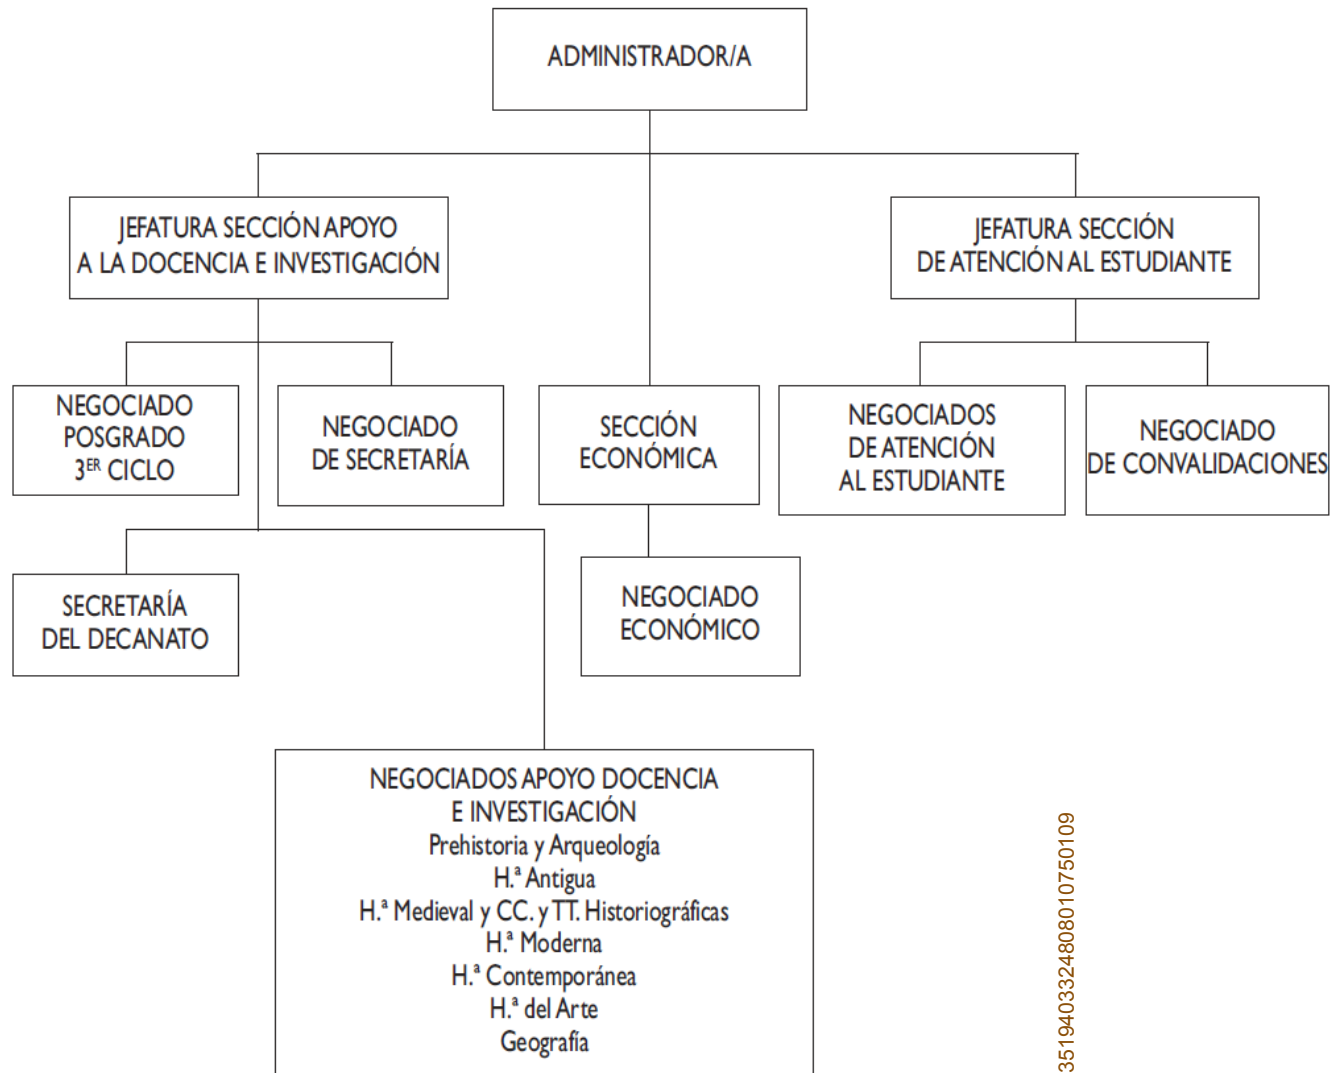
ADMINISTRADOR/A

JEFATURA SECCIÓN APOYO A LA DOCENCIA E INVESTIGACIÓN

JEFATURA SECCIÓN DE ATENCIÓN AL ESTUDIANTE

NEGOCIADO POSGRADO $3^{ER}$ CICLO

NEGOCIADO DE SECRETARÍA

SECCIÓN ECONÓMICA

NEGOCIADOS DE ATENCIÓN AL ESTUDIANTE

NEGOCIADO DE CONVALIDACIONES

SECRETARÍA DEL DECANATO

NEGOCIADO ECONÓMICO

NEGOCIADOS APOYO DOCENCIA E INVESTIGACIÓN
Prehistoria y Arqueología
H.ª Antigua
H.ª Medieval y CC. y TT. Historiográficas
H.ª Moderna
H.ª Contemporánea
H.ª del Arte
Geografía

35194033248080107501​09